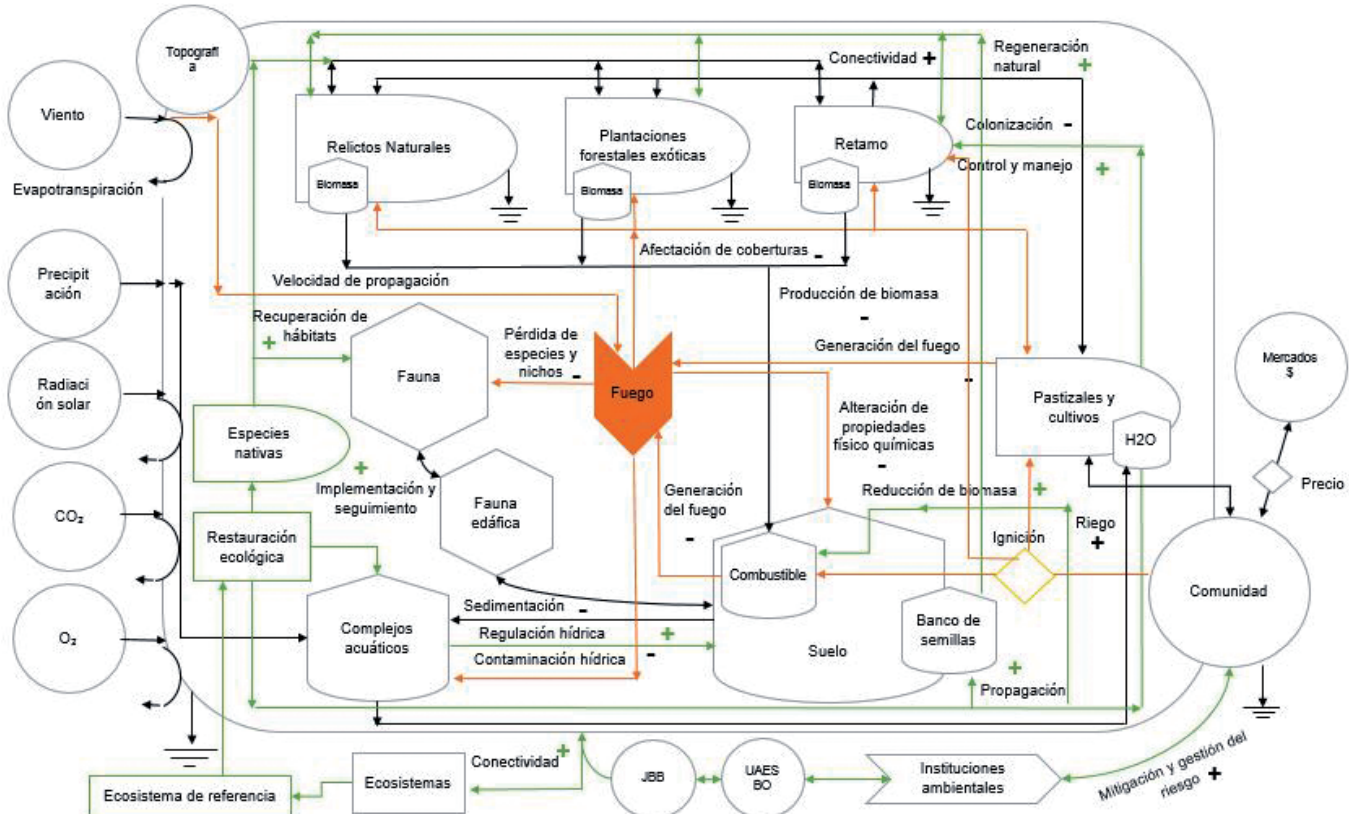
Topografía

Viento

Evapotranspiración

Precipitación

Radiación solar

$CO_2$

$O_2$

Relictos Naturales

Biomasa

Plantaciones forestales exóticas

Biomasa

Retamo

Biomasa

Conectividad +

Regeneración natural +

Colonización -

Control y manejo

+

Afectación de coberturas -

Velocidad de propagación

Producción de biomasa

-

Recuperación de hábitats

+

Pérdida de especies y nichos -

Generación del fuego

-

Fauna

Fuego

Alteración de propiedades físico químicas

-

Pastizales y cultivos

H2O

Mercados $

Precio

Especies nativas

+

Implementación y seguimiento

Fauna edáfica

Generación del fuego

-

Reducción de biomasa +

Riego +

Ignición

Restauración ecológica

Combustible

Comunidad

Sedimentación -

Complejos acuáticos

Regulación hídrica +

Contaminación hídrica -

Suelo

Banco de semillas

+

Propagación

Ecosistemas

Conectividad +

JBB

UAES BO

Instituciones ambientales

Mitigación y gestión del riesgo +

Ecosistema de referencia